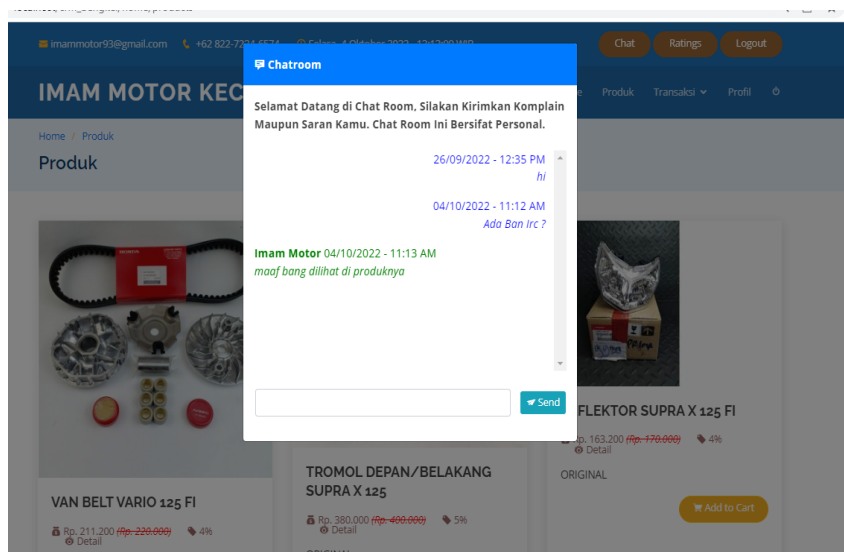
imammotor93@gmail.com +62 822-7224-5574 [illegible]

Chat Ratings Logout

IMAM MOTOR KEC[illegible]

Produk Transaksi Profil

Home / Produk

Produk

Chatroom

Selamat Datang di Chat Room, Silakan Kirimkan Komplain Maupun Saran Kamu. Chat Room Ini Bersifat Personal.

26/09/2022 - 12:35 PM
hi

04/10/2022 - 11:12 AM
Ada Ban Irc ?

Imam Motor 04/10/2022 - 11:13 AM
maaf bang dilihat di produknya

Send

VAN BELT VARIO 125 FI

Rp. 211.200 ~~Rp. 220.000~~ 4%
Detail

TROMOL DEPAN/BELAKANG SUPRA X 125

Rp. 380.000 ~~Rp. 400.000~~ 5%
Detail

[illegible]FLEKTOR SUPRA X 125 FI

Rp. 163.200 ~~Rp. 170.000~~ 4%
Detail

ORIGINAL

Add to Cart